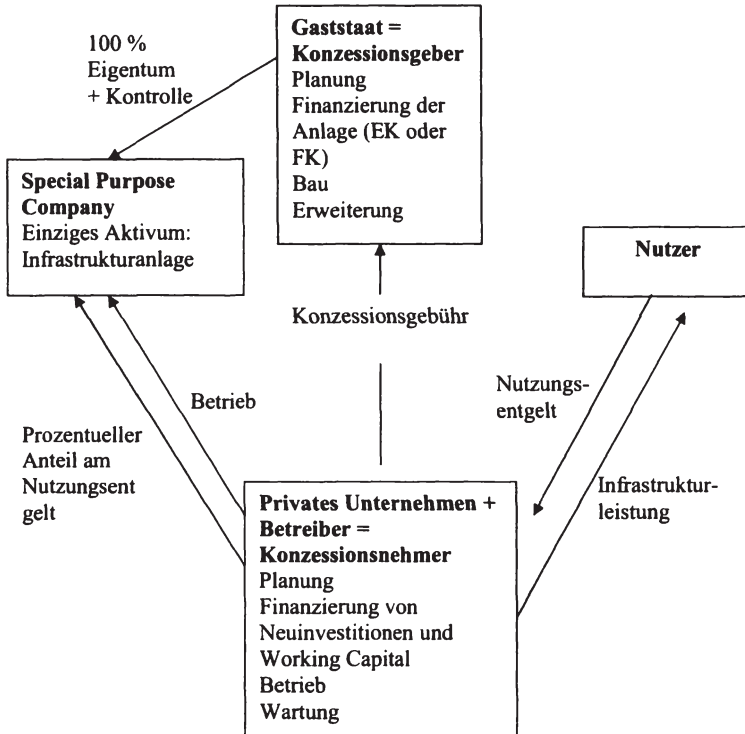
100 %
Eigentum
+ Kontrolle

**Gaststaat = Konzessionsgeber**
Planung
Finanzierung der Anlage (EK oder FK)
Bau
Erweiterung

**Special Purpose Company**
Einziges Aktivum: Infrastrukturanlage

**Nutzer**

Konzessionsgebühr

Betrieb

Nutzungsentgelt

Prozentueller Anteil am Nutzungsent gelt

Infrastrukturleistung

**Privates Unternehmen + Betreiber = Konzessionsnehmer**
Planung
Finanzierung von Neuinvestitionen und Working Capital
Betrieb
Wartung